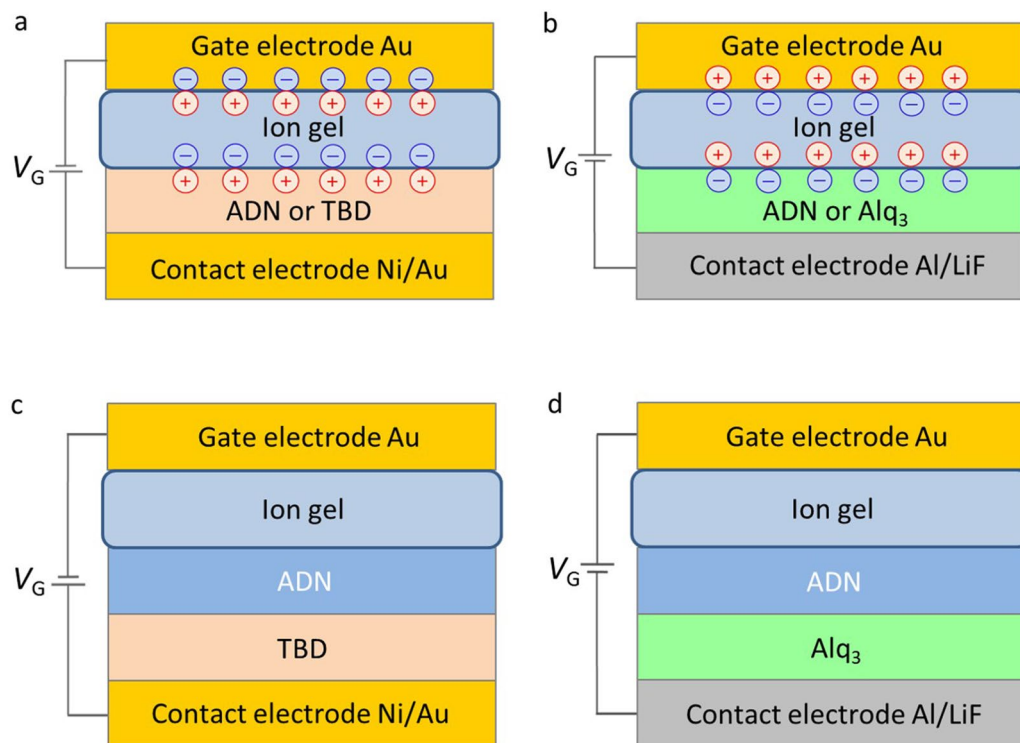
a

Gate electrode Au

− − − − − −
+ + + + + +

Ion gel

− − − − − −
+ + + + + +

$V_G$

ADN or TBD

Contact electrode Ni/Au

b

Gate electrode Au

+ + + + + +
− − − − − −

Ion gel

+ + + + + +
− − − − − −

$V_G$

ADN or $Alq_3$

Contact electrode Al/LiF

c

Gate electrode Au

Ion gel

$V_G$

ADN

TBD

Contact electrode Ni/Au

d

Gate electrode Au

Ion gel

$V_G$

ADN

$Alq_3$

Contact electrode Al/LiF